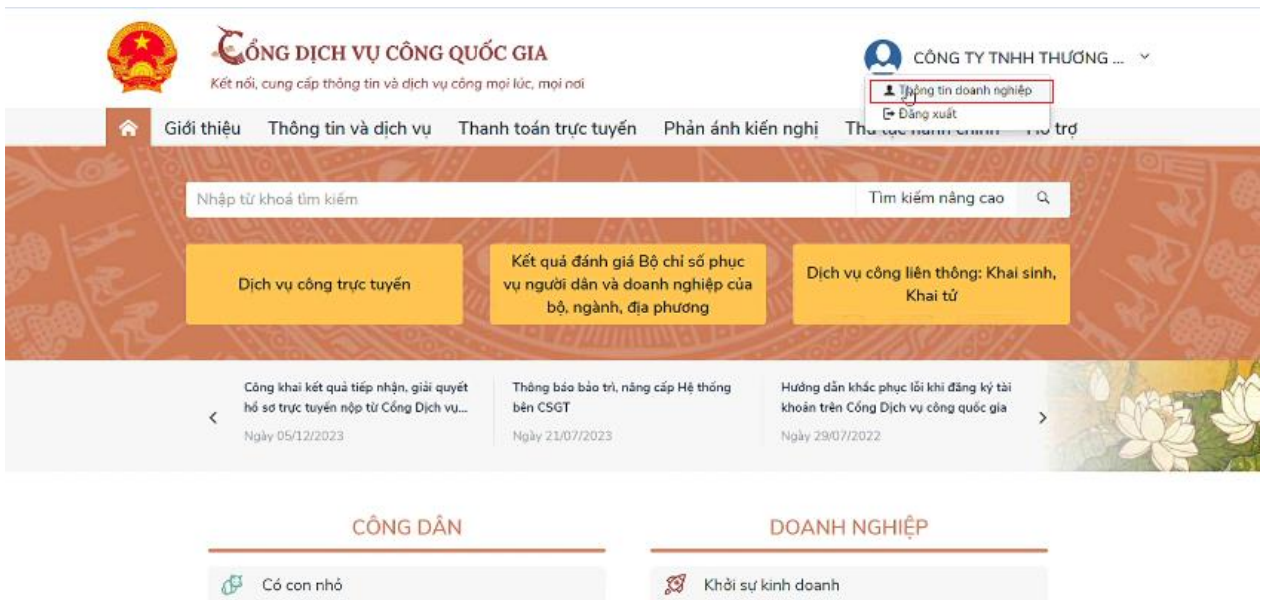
CỔNG DỊCH VỤ CÔNG QUỐC GIA
Kết nối, cung cấp thông tin và dịch vụ công mọi lúc, mọi nơi

CÔNG TY TNHH THƯƠNG ...

Thông tin doanh nghiệp
Đăng xuất

Giới thiệu Thông tin và dịch vụ Thanh toán trực tuyến Phản ánh kiến nghị Thủ tục hành chính Hỗ trợ

Nhập từ khoá tìm kiếm
Tìm kiếm nâng cao

Dịch vụ công trực tuyến
Kết quả đánh giá Bộ chỉ số phục vụ người dân và doanh nghiệp của bộ, ngành, địa phương
Dịch vụ công liên thông: Khai sinh, Khai tử

Công khai kết quả tiếp nhận, giải quyết hồ sơ trực tuyến nộp từ Cổng Dịch vụ...
Ngày 05/12/2023

Thông báo bảo trì, nâng cấp Hệ thống bên CSGT
Ngày 21/07/2023

Hướng dẫn khắc phục lỗi khi đăng ký tài khoản trên Cổng Dịch vụ công quốc gia
Ngày 29/07/2022

CÔNG DÂN
Có con nhỏ

DOANH NGHIỆP
Khởi sự kinh doanh